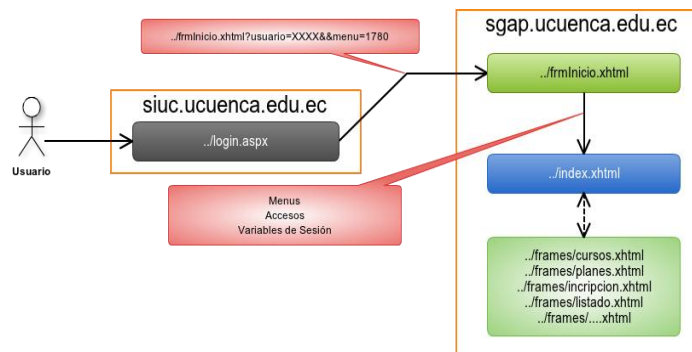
../frmInicio.xhtml?usuario=XXXX&&menu=1780

sgap.ucuenca.edu.ec

siuc.ucuenca.edu.ec

../login.aspx

Usuario

../frmInicio.xhtml

../index.xhtml

Menus
Accesos
Variables de Sesión

../frames/cursos.xhtml
../frames/planes.xhtml
../frames/incripcion.xhtml
../frames/listado.xhtml
../frames/....xhtml